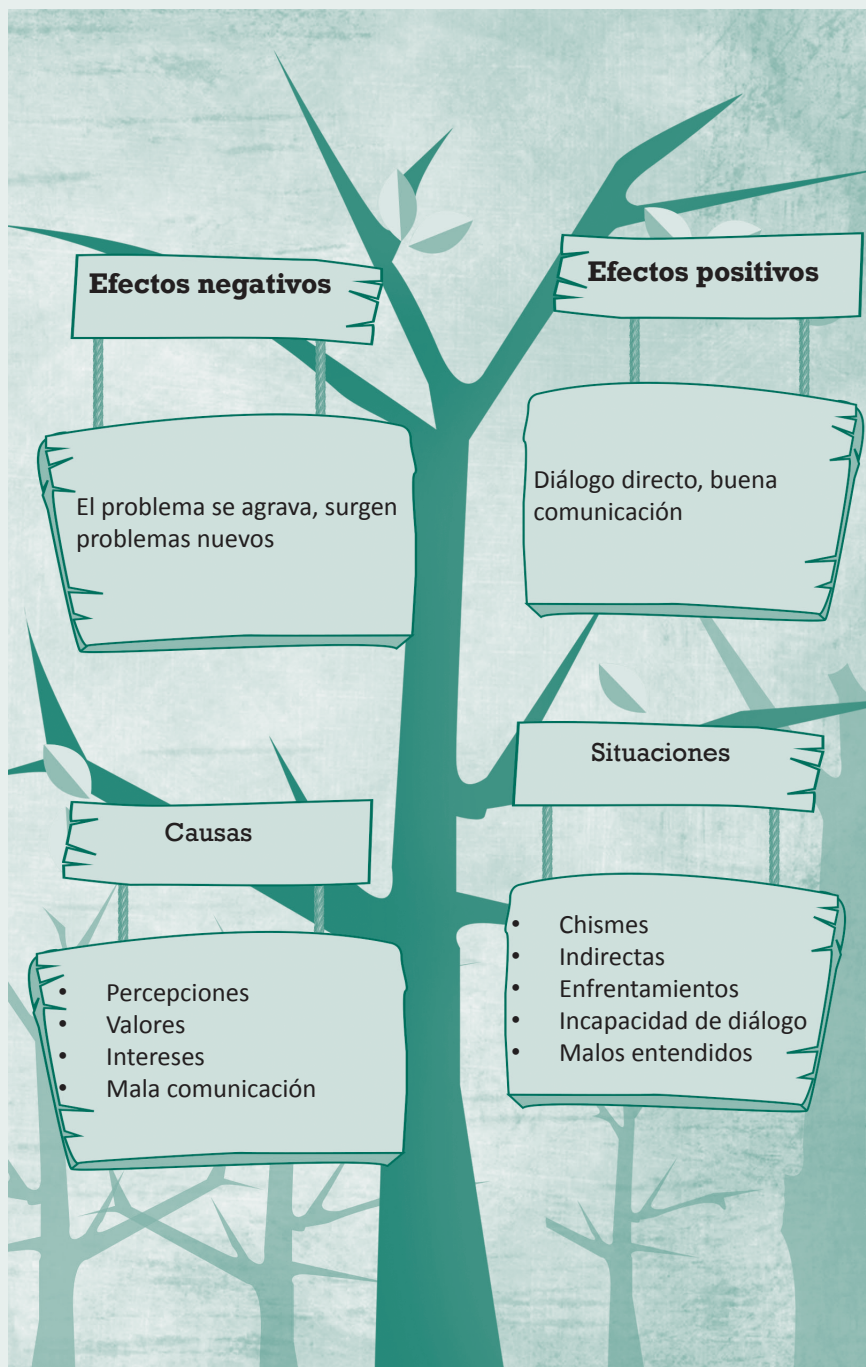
Efectos negativos

El problema se agrava, surgen problemas nuevos

Efectos positivos

Diálogo directo, buena comunicación

Situaciones

- Chismes
- Indirectas
- Enfrentamientos
- Incapacidad de diálogo
- Malos entendidos

Causas

- Percepciones
- Valores
- Intereses
- Mala comunicación